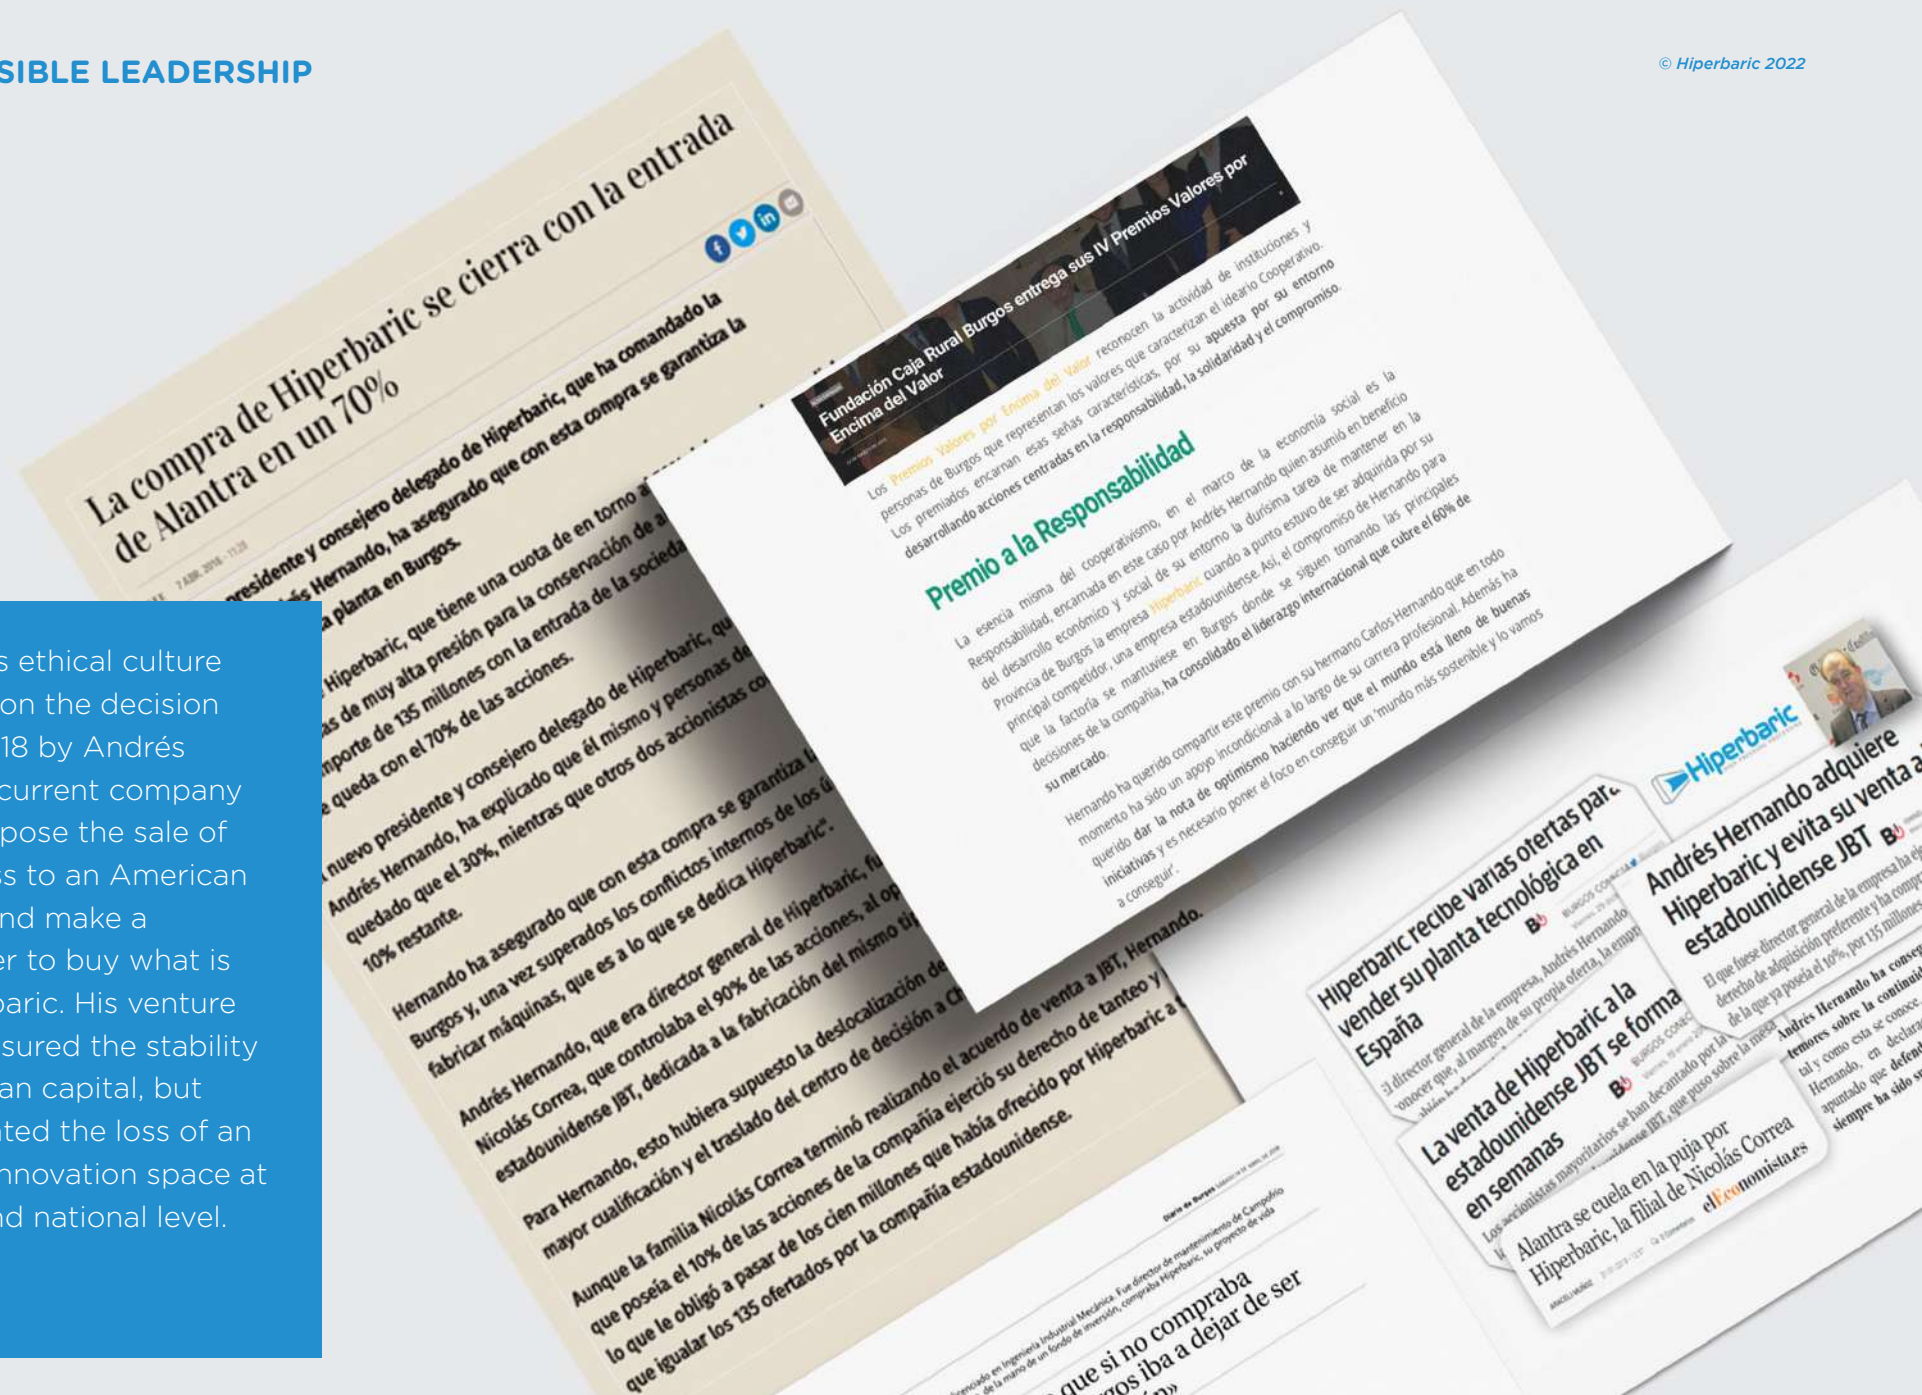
SIBLE LEADERSHIP

© Hiperbaric 2022

s ethical culture on the decision 18 by Andrés current company pose the sale of s to an American nd make a er to buy what is baric. His venture sured the stability an capital, but ted the loss of an nnovation space at d national level.

La compra de Hiperbaric se cierra con la entrada de Alantra en un 70%

presidente y consejero delegado de Hiperbaric, que ha comandado la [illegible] Hernando, ha asegurado que con esta compra se garantiza la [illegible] planta en Burgos.

Hiperbaric, que tiene una cuota de en torno a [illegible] de muy alta presión para la conservación de a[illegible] importe de 135 millones con la entrada de la socied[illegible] queda con el 70% de las acciones.

nuevo presidente y consejero delegado de Hiperbaric, qu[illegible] Andrés Hernando, ha explicado que él mismo y personas de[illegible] quedado que el 30%, mientras que otros dos accionistas co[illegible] 10% restante.

Hernando ha asegurado que con esta compra se garantiza la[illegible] Burgos y, una vez superados los conflictos internos de los ú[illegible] fabricar máquinas, que es a lo que se dedica Hiperbaric".

Andrés Hernando, que era director general de Hiperbaric, fu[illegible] Nicolás Correa, que controlaba el 90% de las acciones, al op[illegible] estadounidense JBT, dedicada a la fabricación del mismo ti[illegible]

Para Hernando, esto hubiera supuesto la deslocalización de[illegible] mayor cualificación y el traslado del centro de decisión a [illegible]

Aunque la familia Nicolás Correa terminó realizando el acuerdo de venta a JBT, Hernando, que poseía el 10% de las acciones de la compañía ejerció su derecho de tanteo y lo que le obligó a pasar de los cien millones que había ofrecido por Hiperbaric a que igualar los 135 ofertados por la compañía estadounidense.

Fundación Caja Rural Burgos entrega sus IV Premios Valores por Encima del Valor

Los Premios Valores por Encima del Valor reconocen la actividad de instituciones y personas de Burgos que representan los valores que caracterizan el ideario Cooperativo. Los premiados encarnan esas señas características, por su apuesta por su entorno desarrollando acciones centradas en la responsabilidad, la solidaridad y el compromiso.

Premio a la Responsabilidad

La esencia misma del cooperativismo, en el marco de la economía social es la Responsabilidad, encarnada en este caso por Andrés Hernando quien asumió en beneficio del desarrollo económico y social de su entorno la durísima tarea de mantener en la Provincia de Burgos la empresa Hiperbaric cuando a punto estuvo de ser adquirida por su principal competidor, una empresa estadounidense. Así, el compromiso de Hernando para que la factoría se mantuviese en Burgos donde se siguen tomando las principales decisiones de la compañía, ha consolidado el liderazgo internacional que cubre el 60% de su mercado.

Hernando ha querido compartir este premio con su hermano Carlos Hernando que en todo momento ha sido un apoyo incondicional a lo largo de su carrera profesional. Además ha querido dar la nota de optimismo haciendo ver que el mundo está lleno de buenas iniciativas y es necesario poner el foco en conseguir un mundo más sostenible y lo vamos a conseguir.

Hiperbaric recibe varias ofertas para vender su planta tecnológica en España

Hiperbaric

Andrés Hernando adquiere Hiperbaric y evita su venta a estadounidense JBT

La venta de Hiperbaric a la estadounidense JBT se forma en semanas

Alantra se cuela en la puja por Hiperbaric, la filial de Nicolás Correa

elEconomista.es

Diario de Burgos

que si no compraba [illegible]os iba a dejar de ser